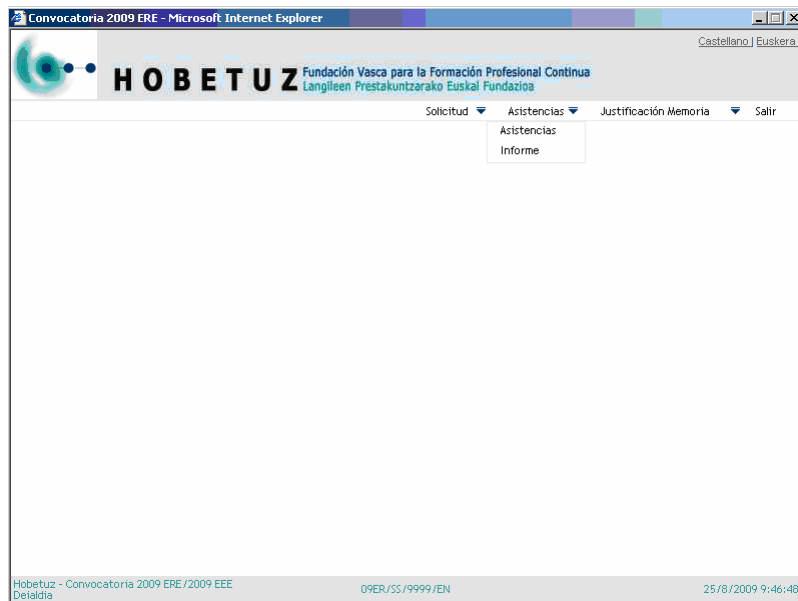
Convocatoria 2009 ERE - Microsoft Internet Explorer

Castellano | Euskera

HOBETUZ Fundación Vasca para la Formación Profesional Continua
Langileen Prestakuntzarako Euskal Fundazioa

Solicitud Asistencias Justificación Memoria Salir

Asistencias
Informe

Hobetuz - Convocatoria 2009 ERE/2009 EEE Deialdia

09ER/SS/9999/EN

25/8/2009 9:46:48